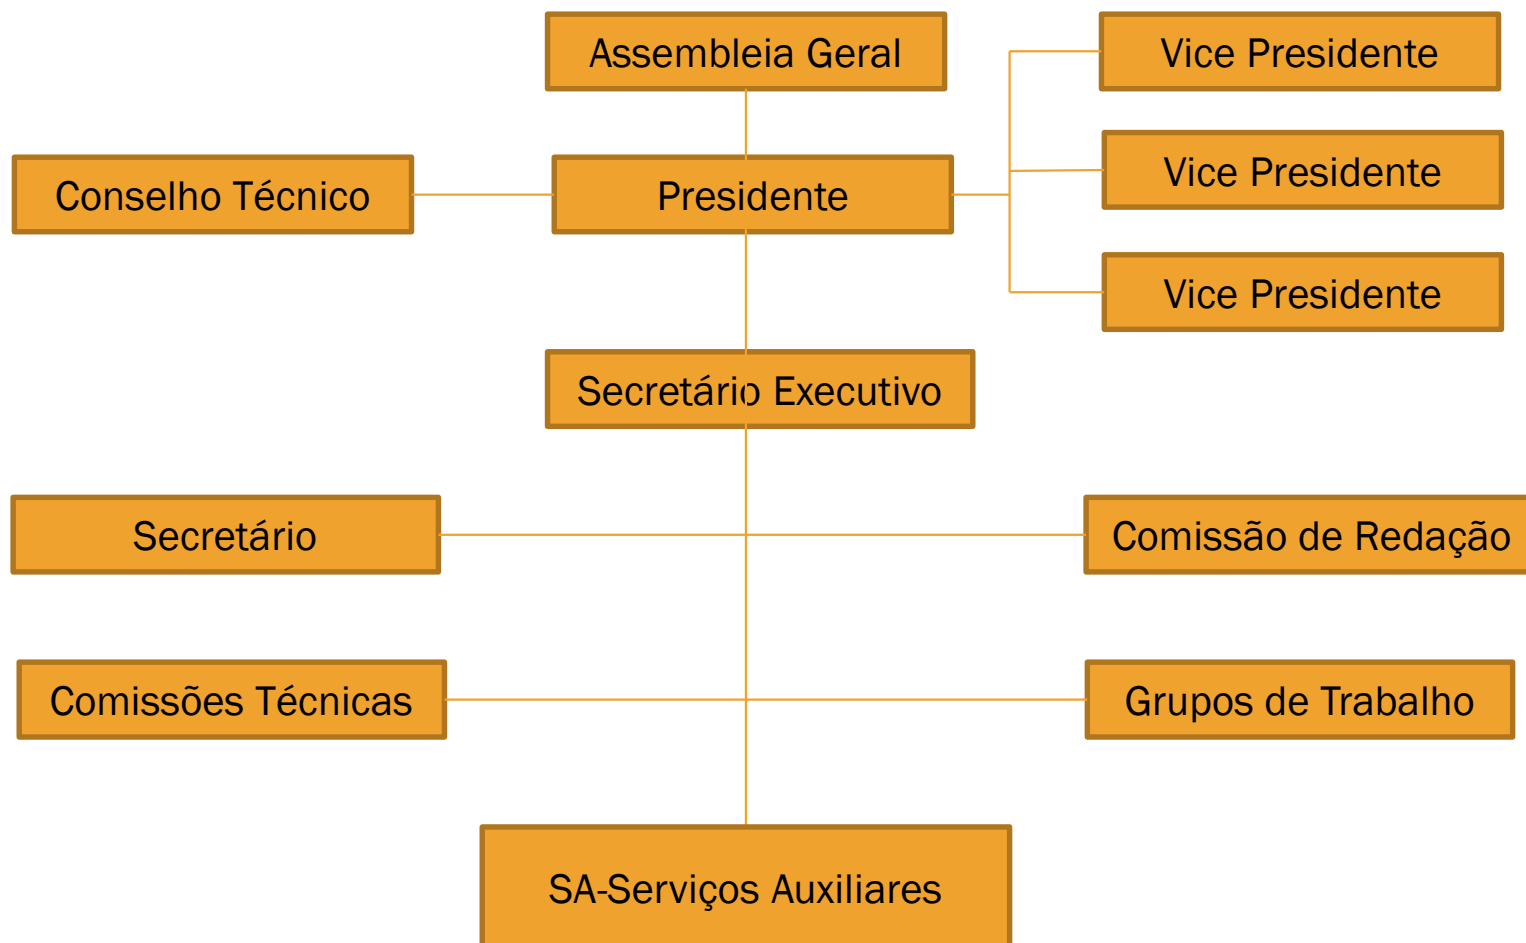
Assembleia Geral

Vice Presidente

Conselho Técnico

Presidente

Vice Presidente

Vice Presidente

Secretário Executivo

Secretário

Comissão de Redação

Comissões Técnicas

Grupos de Trabalho

SA-Serviços Auxiliares